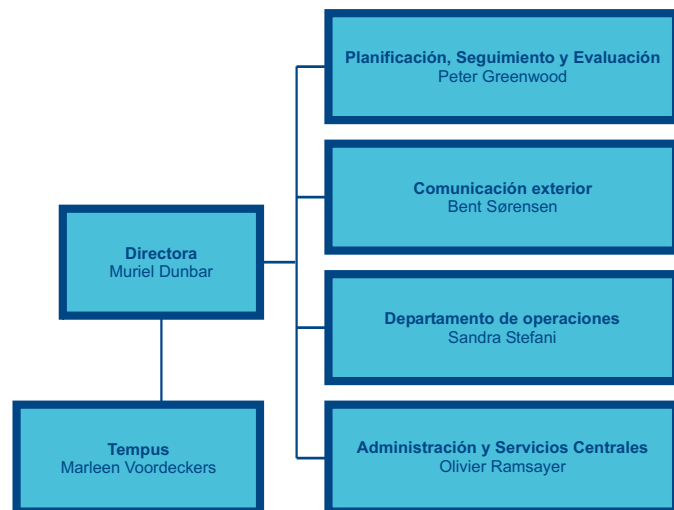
Planificación, Seguimiento y Evaluación
Peter Greenwood

Comunicación exterior
Bent Sørensen

Directora
Muriel Dunbar

Departamento de operaciones
Sandra Stefani

Tempus
Marleen Voordeckers

Administración y Servicios Centrales
Olivier Ramsayer